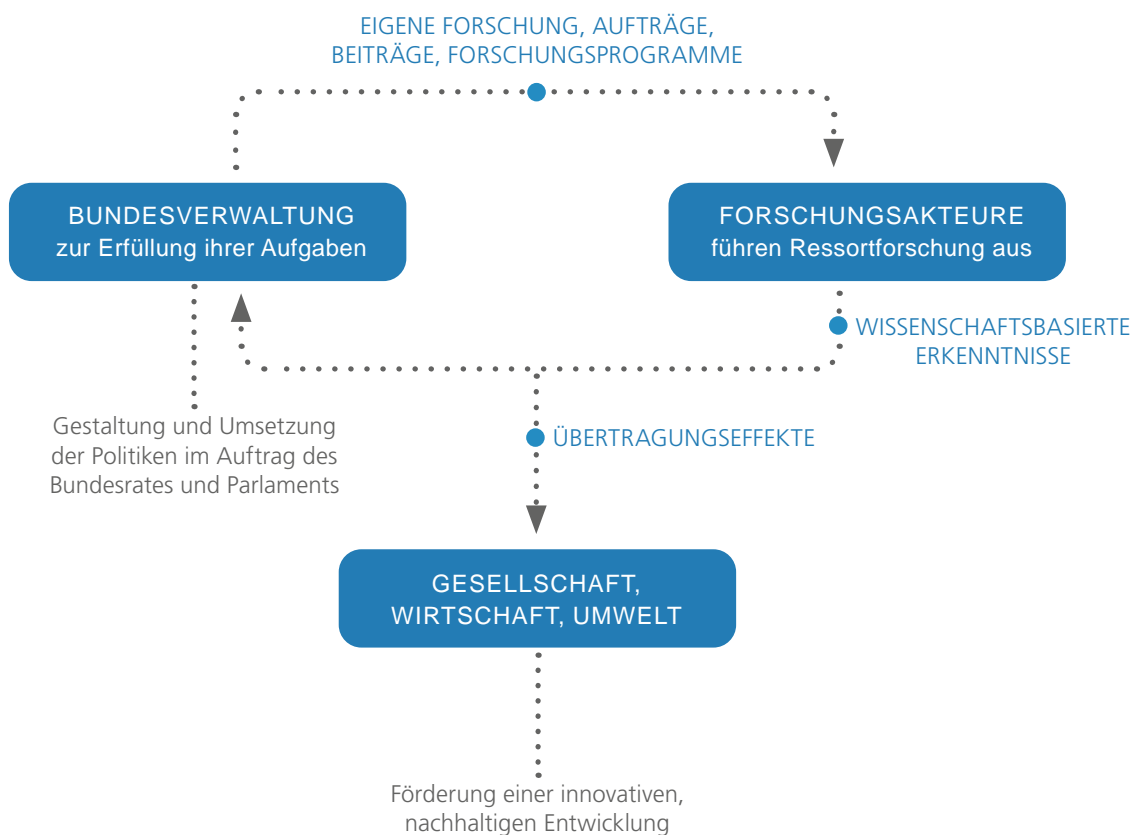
EIGENE FORSCHUNG, AUFTRÄGE, BEITRÄGE, FORSCHUNGSPROGRAMME

BUNDESVERWALTUNG
zur Erfüllung ihrer Aufgaben

FORSCHUNGSAKTEURE
führen Ressortforschung aus

WISSENSCHAFTSBASIERTE ERKENNTNISSE

Gestaltung und Umsetzung der Politiken im Auftrag des Bundesrates und Parlaments

ÜBERTRAGUNGSEFFEKTE

GESELLSCHAFT, WIRTSCHAFT, UMWELT

Förderung einer innovativen, nachhaltigen Entwicklung